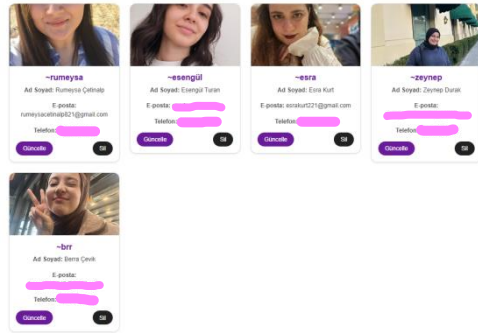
~rumeysa
Ad Soyad: Rumeysa Çetinalp
E-posta: rumeysacetinalp821@gmail.com
Telefon: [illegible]
Güncelle
Sil

~esengül
Ad Soyad: Esengül Turan
E-posta: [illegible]
Telefon: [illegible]
Güncelle
Sil

~esra
Ad Soyad: Esra Kurt
E-posta: esrakurt221@gmail.com
Telefon: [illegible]
Güncelle
Sil

~zeynep
Ad Soyad: Zeynep Durak
E-posta: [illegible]
Telefon: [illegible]
Güncelle
Sil

~brr
Ad Soyad: Berra Çevik
E-posta: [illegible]
Telefon: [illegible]
Güncelle
Sil